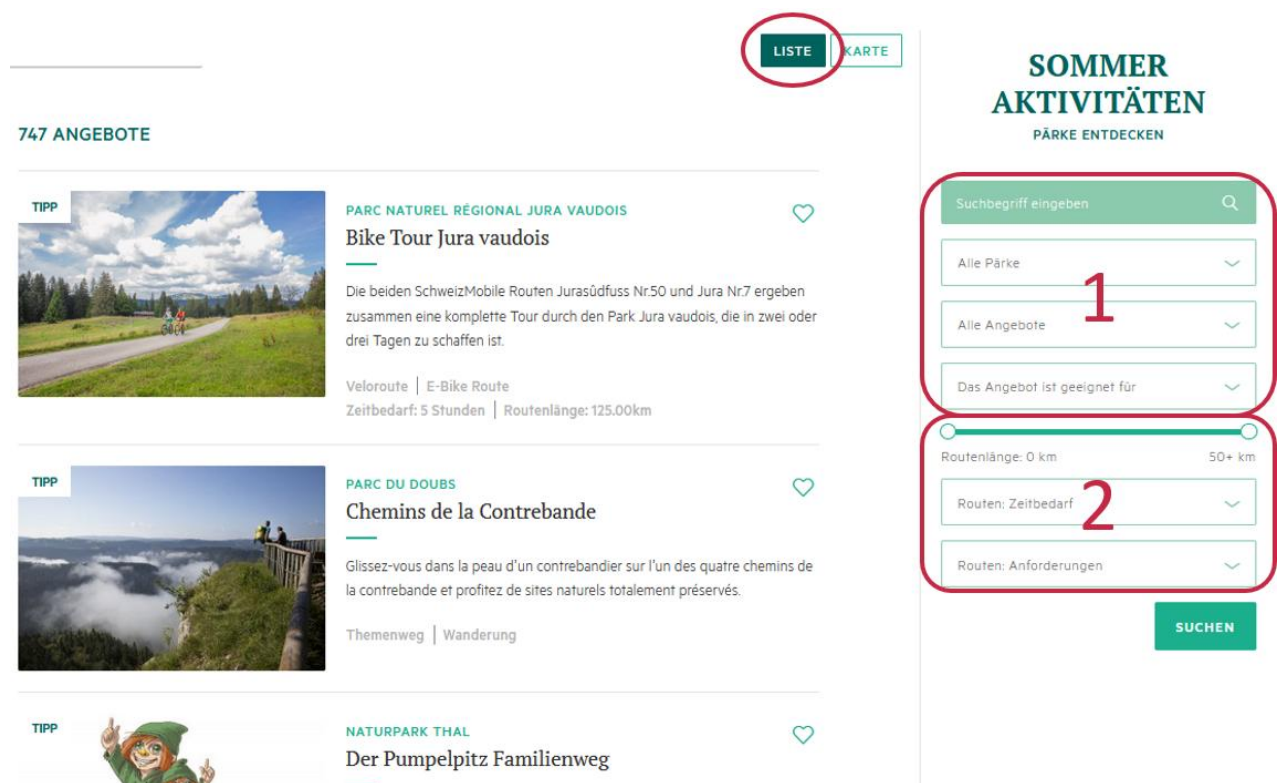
LISTE KARTE

SOMMER AKTIVITÄTEN
PÄRKE ENTDECKEN

747 ANGEBOTE

TIPP

PARC NATUREL RÉGIONAL JURA VAUDOIS
Bike Tour Jura vaudois

Die beiden SchweizMobile Routen Jurasûdfuss Nr.50 und Jura Nr.7 ergeben zusammen eine komplette Tour durch den Park Jura vaudois, die in zwei oder drei Tagen zu schaffen ist.

Veloroute | E-Bike Route
Zeitbedarf: 5 Stunden | Routenlänge: 125.00km

TIPP

PARC DU DOUBS
Chemins de la Contrebande

Glissez-vous dans la peau d'un contrebandier sur l'un des quatre chemins de la contrebande et profitez de sites naturels totalement préservés.

Themenweg | Wanderung

TIPP

NATURPARK THAL
Der Pumpelpitz Familienweg

Suchbegriff eingeben
Alle Pärke
Alle Angebote
Das Angebot ist geeignet für
1

Routenlänge: 0 km
50+ km
Routen: Zeitbedarf
Routen: Anforderungen
2

SUCHEN